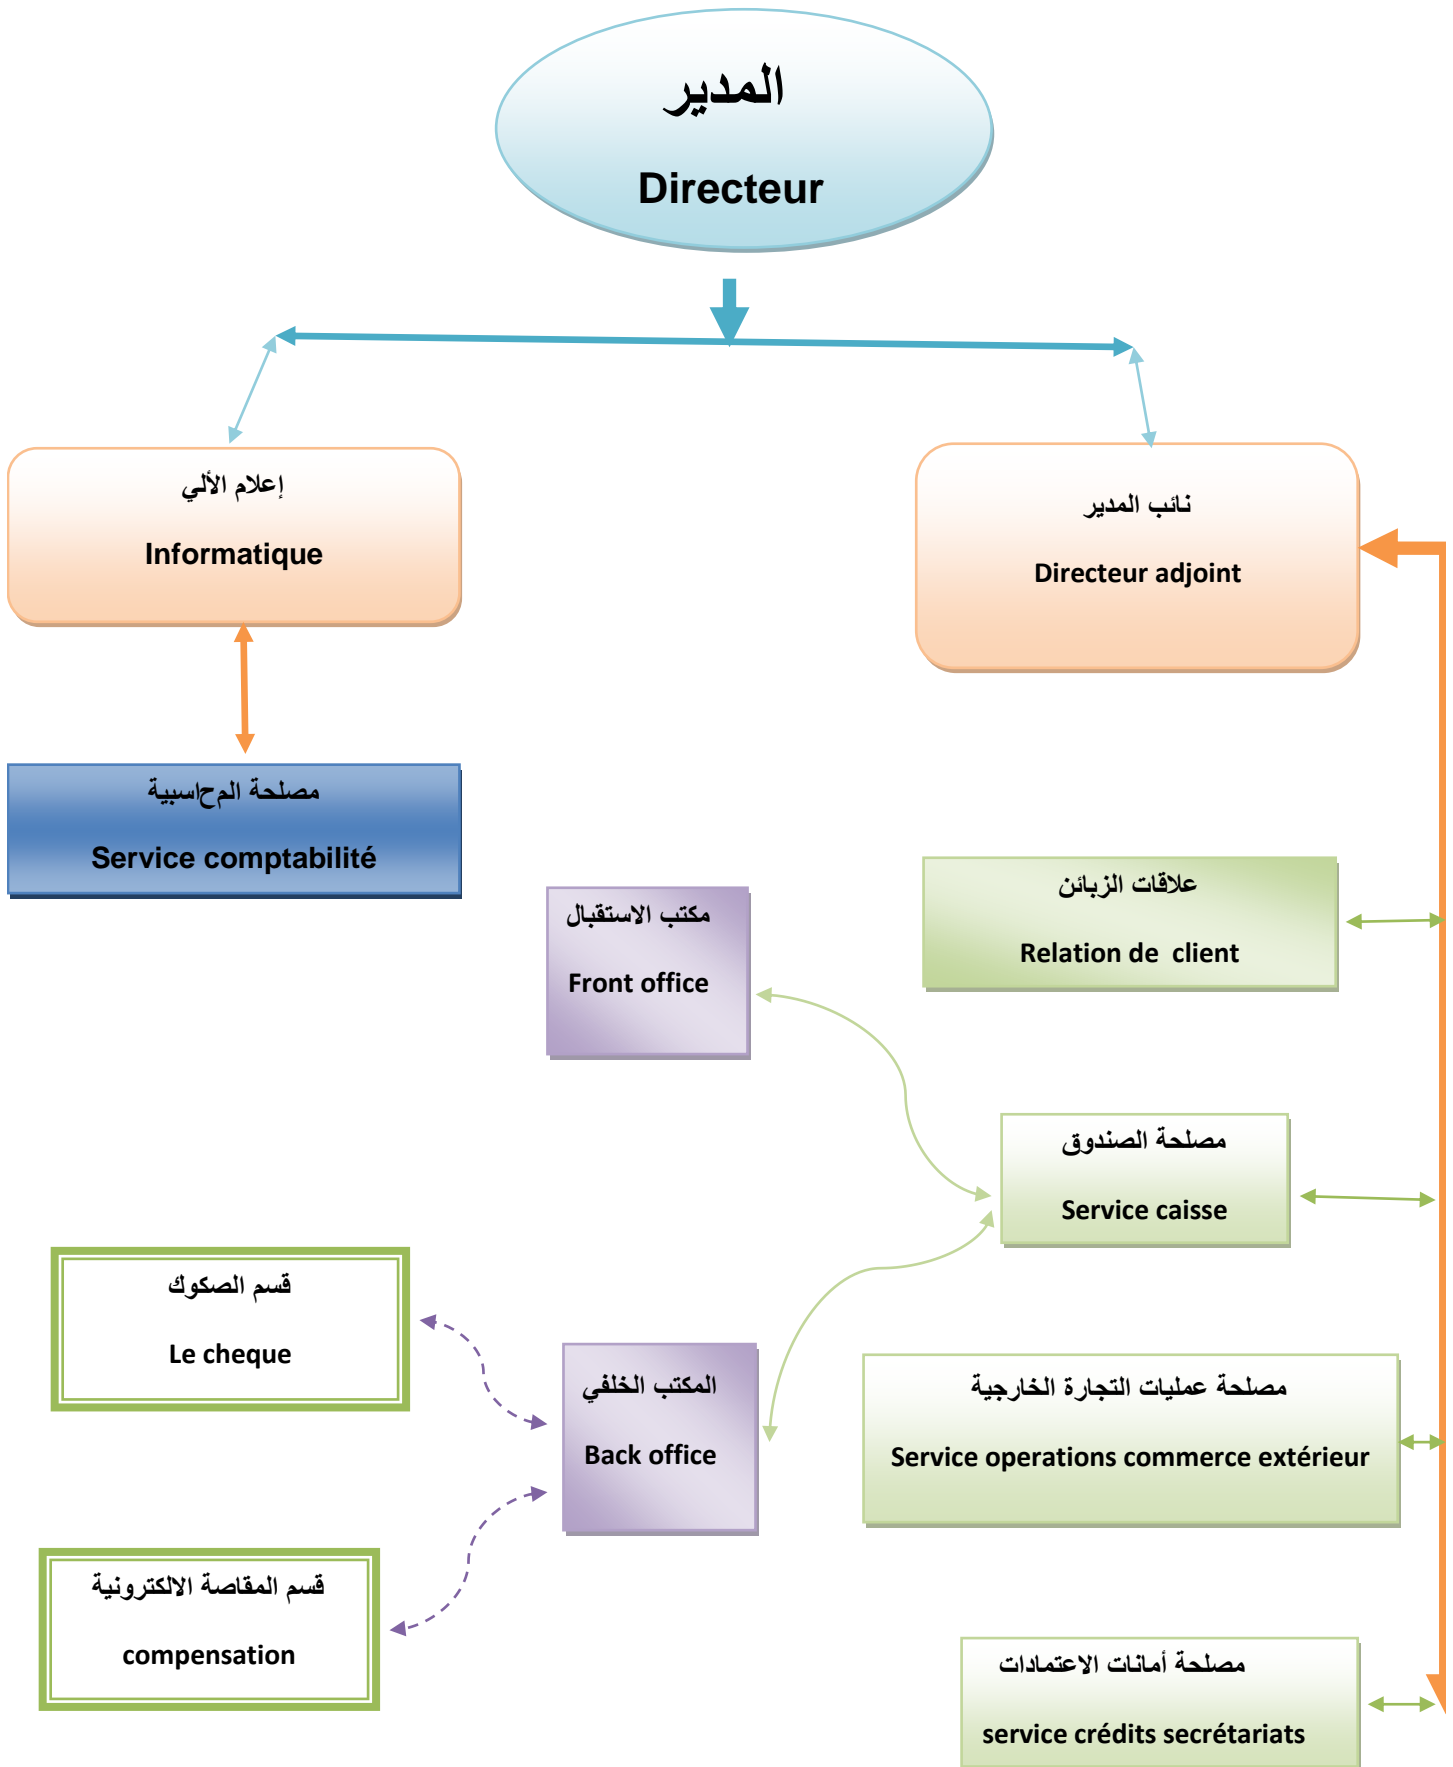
المدير
Directeur

إعلام الألي
Informatique

نائب المدير
Directeur adjoint

مصلحة المحاسبية
Service comptabilité

علاقات الزبائن
Relation de client

مكتب الاستقبال
Front office

مصلحة الصندوق
Service caisse

قسم الصكوك
Le cheque

المكتب الخلفي
Back office

مصلحة عمليات التجارة الخارجية
Service operations commerce extérieur

قسم المقاصة الالكترونية
compensation

مصلحة أمانات الاعتمادات
service crédits secrétariats